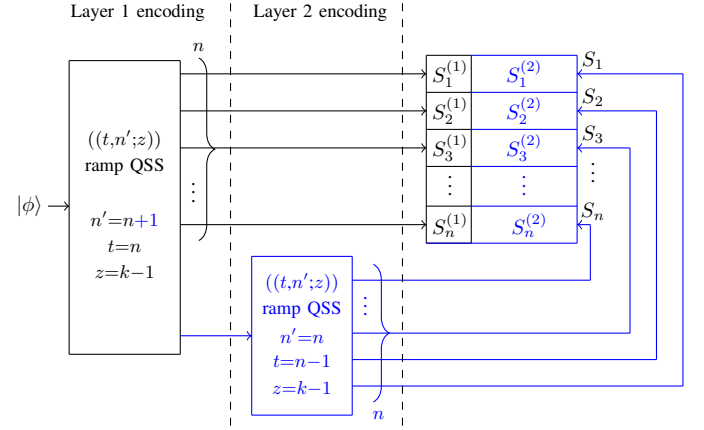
Layer 1 encoding

Layer 2 encoding

$n$

$|\phi\rangle$

$((t,n';z))$
ramp QSS

$n'=n+1$
$t=n$
$z=k-1$

$\vdots$

$((t,n';z))$
ramp QSS
$n'=n$
$t=n-1$
$z=k-1$

$\vdots$

$n$

| $S_1^{(1)}$ | $S_1^{(2)}$ |
|---|---|
| $S_2^{(1)}$ | $S_2^{(2)}$ |
| $S_3^{(1)}$ | $S_3^{(2)}$ |
| $\vdots$ | $\vdots$ |
| $S_n^{(1)}$ | $S_n^{(2)}$ |

$S_1$
$S_2$
$S_3$
$\vdots$
$S_n$